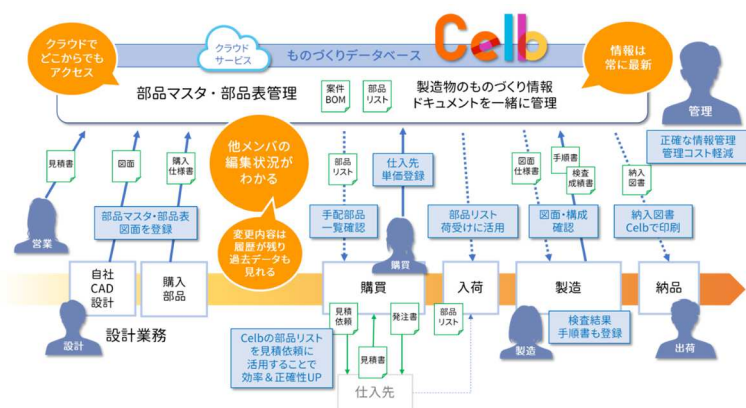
クラウドでどこからでもアクセス

クラウドサービス

ものづくりデータベース

Celb

情報は常に最新

部品マスタ・部品表管理

案件BOM

部品リスト

製造物のものづくり情報ドキュメントを一緒に管理

管理

正確な情報管理管理コスト軽減

見積書

図面

購入仕様書

他メンバの編集状況がわかる

部品リスト

仕入先単価登録

図面仕様書

手順書

検査成績書

納入図書

営業

部品マスタ・部品表図面を登録

変更内容は履歴が残り過去データも見れる

手配部品一覧確認

部品リスト荷受けに活用

図面・構成確認

納入図書Celbで印刷

購買

自社CAD設計

購入部品

購買

入荷

製造

納品

設計

設計業務

見積依頼

発注書

部品リスト

検査結果手順書も登録

Celbの部品リストを見積依頼に活用することで効率＆正確性UP

見積書

製造

出荷

仕入先